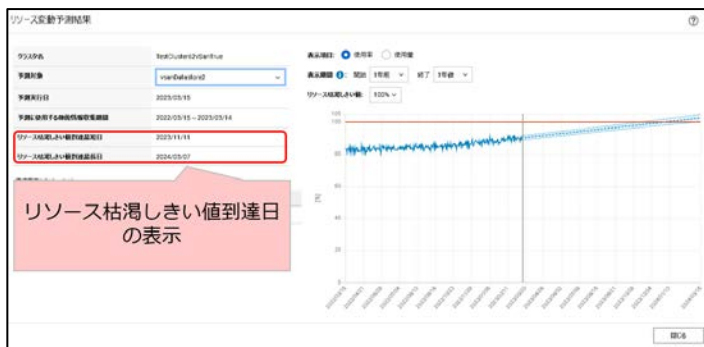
リソース変動予測結果

クラスタ名 | testCluster(vSanTrue)
予測対象 | vsanDatastore2
予測実行日 | 2023/05/15
予測に使用する性能情報収集期間 | 2022/05/15 ~ 2023/05/14
リソース枯渇しきい値到達最短日 | 2023/11/11
リソース枯渇しきい値到達最長日 | 2024/03/07

表示項目: 使用率 使用量
表示期間: 開始 1年前 終了 1年後
リソース枯渇しきい値: 100%

リソース枯渇しきい値到達日の表示

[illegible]

閉じる